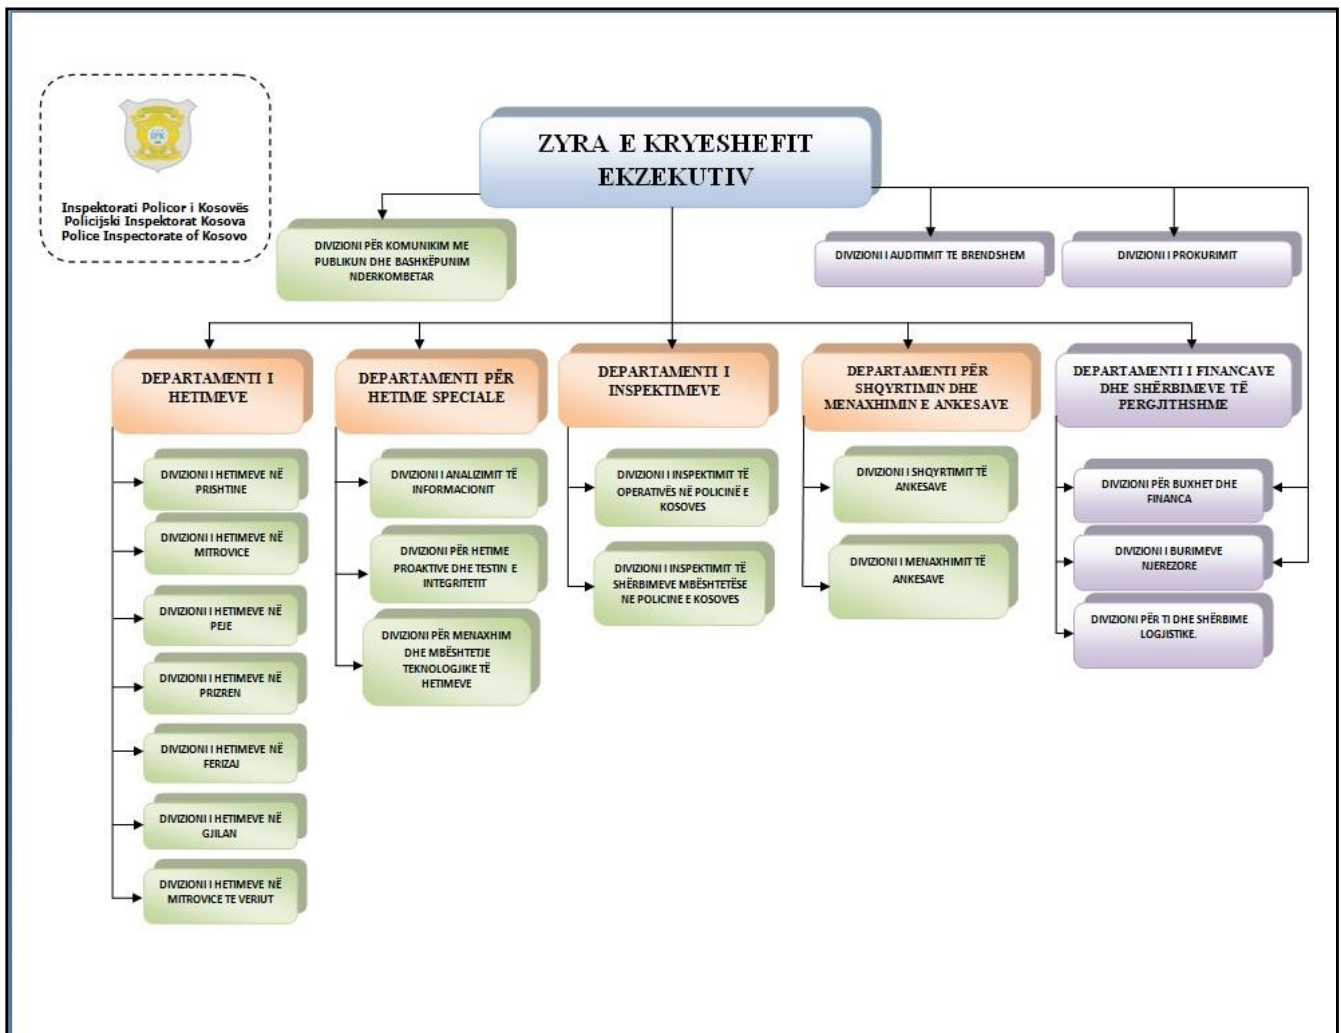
IPK

Inspektorati Policor i Kosovës
Policijski Inspektorat Kosova
Police Inspectorate of Kosovo

ZYRA E KRYESHEFIT EKZEKUTIV

DIVIZIONI PËR KOMUNIKIM ME PUBLIKUN DHE BASHKËPUNIM NDERKOMBETAR

DIVIZIONI I AUDITIMIT TE BRENDSHEM

DIVIZIONI I PROKURIMIT

DEPARTAMENTI I HETIMEVE

DIVIZIONI I HETIMEVE NË PRISHTINE

DIVIZIONI I HETIMEVE NË MITROVICE

DIVIZIONI I HETIMEVE NË PEJE

DIVIZIONI I HETIMEVE NË PRIZREN

DIVIZIONI I HETIMEVE NË FERIZAJ

DIVIZIONI I HETIMEVE NË GJILAN

DIVIZIONI I HETIMEVE NË MITROVICE TE VERIUT

DEPARTAMENTI PËR HETIME SPECIALE

DIVIZIONI I ANALIZIMIT TË INFORMACIONIT

DIVIZIONI PËR HETIME PROAKTIVE DHE TESTIN E INTEGRITETIT

DIVIZIONI PËR MENAXHIM DHE MBËSHTETJE TEKNOLOGJIKE TË HETIMEVE

DEPARTAMENTI I INSPEKTIMEVE

DIVIZIONI I INSPEKTIMIT TË OPERATIVËS NË POLICINË E KOSOVES

DIVIZIONI I INSPEKTIMIT TË SHËRBIMEVE MBËSHTETËSE NE POLICINE E KOSOVES

DEPARTAMENTI PËR SHQYRTIMIN DHE MENAXHIMIN E ANKESAVE

DIVIZIONI I SHQYRTIMIT TË ANKESAVE

DIVIZIONI I MENAXHIMIT TË ANKESAVE

DEPARTAMENTI I FINANCAVE DHE SHËRBIMEVE TË PERGJITHSHME

DIVIZIONI PËR BUXHET DHE FINANCA

DIVIZIONI I BURIMEVE NJEREZORE

DIVIZIONI PËR TI DHE SHËRBIME LOGJISTIKE.